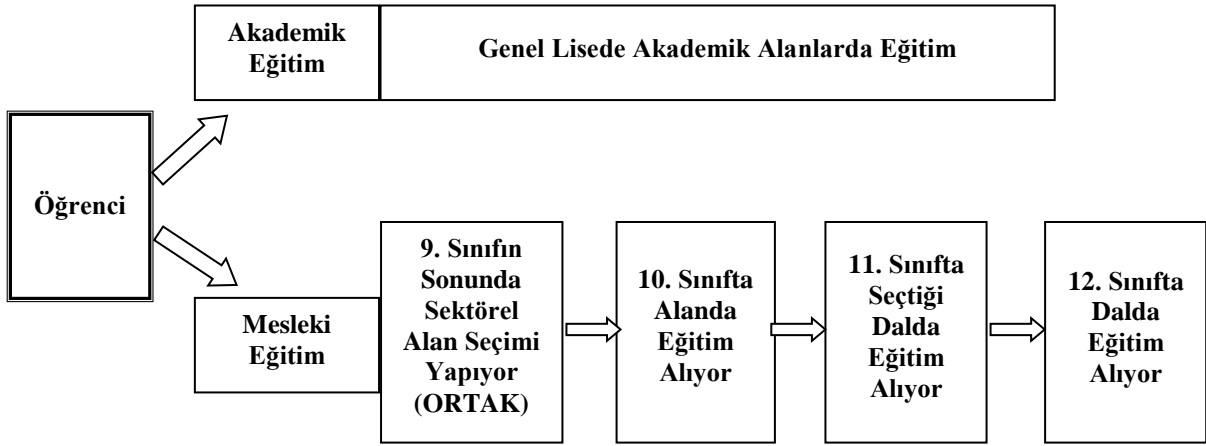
Akademik Eğitim

Genel Lisede Akademik Alanlarda Eğitim

Öğrenci

Mesleki Eğitim

9. Sınıfın Sonunda Sektörel Alan Seçimi Yapıyor (ORTAK)

10. Sınıfta Alanda Eğitim Alıyor

11. Sınıfta Seçtiği Dalda Eğitim Alıyor

12. Sınıfta Dalda Eğitim Alıyor